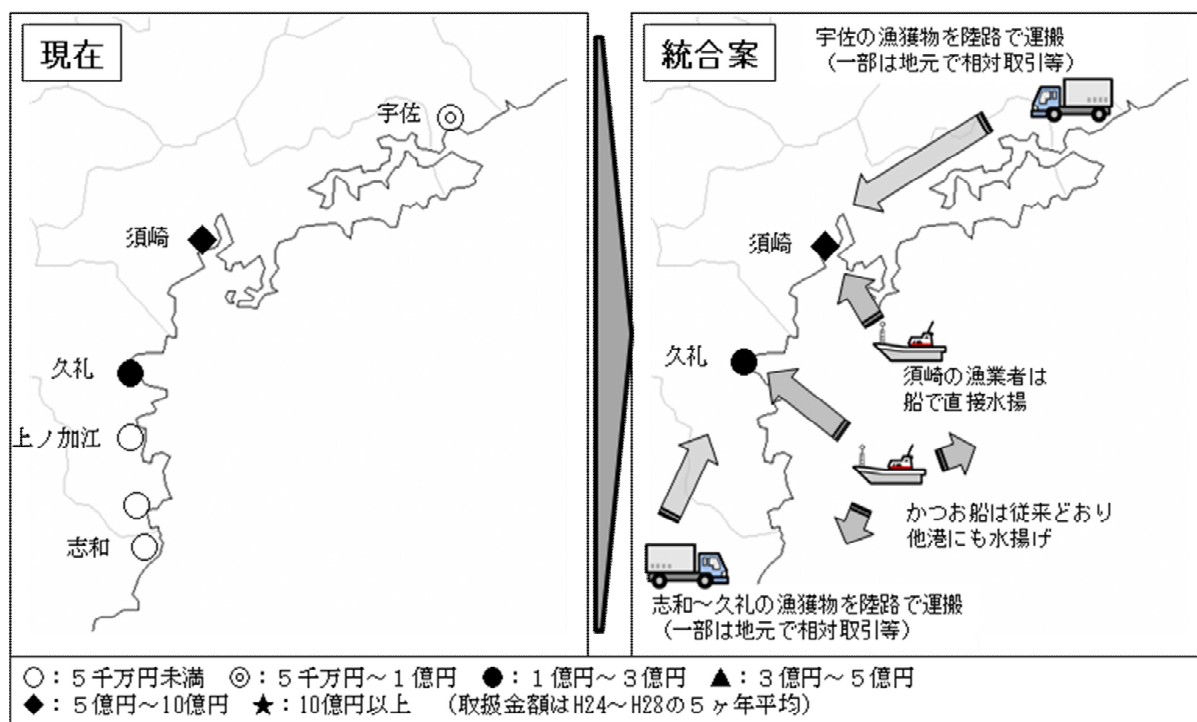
現在

宇佐

須崎

久礼

上ノ加江

志和

統合案

宇佐の漁獲物を陸路で運搬
（一部は地元で相対取引等）

須崎

久礼

須崎の漁業者は
船で直接水揚

かつお船は従来どおり
他港にも水揚げ

志和～久礼の漁獲物を陸路で運搬
（一部は地元で相対取引等）

○：５千万円未満　◎：５千万円～１億円　●：１億円～３億円　▲：３億円～５億円
◆：５億円～10億円　★：10億円以上　（取扱金額はH24～H28の５ヶ年平均）